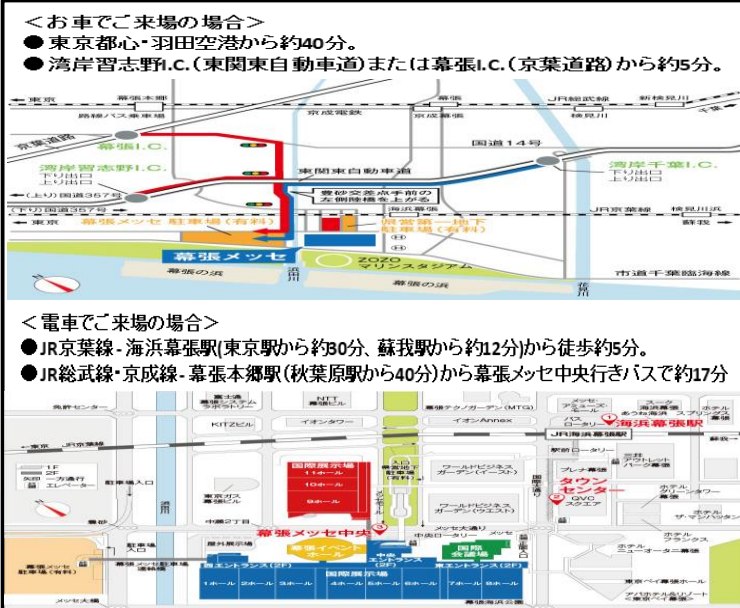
＜お車でご来場の場合＞
● 東京都心・羽田空港から約40分。
● 湾岸習志野I.C.（東関東自動車道）または幕張I.C.（京葉道路）から約5分。

東京
幕張本郷
JR総武線
新検見川
京成幕張本郷
京成電鉄
検見川
千葉
京葉道路
幕張I.C.
国道14号
湾岸習志野I.C.
東関東自動車道
湾岸千葉I.C.
下り出口
上り出口
下り出口
上り出口
(上り)国道357号
豊砂交差点手前の左側側道を上がる
(下り)国道357号
JR京葉線
検見川浜
東京
幕張メッセ 駐車場（有料）
県営第一地下駐車場（有料）
蘇我
幕張メッセ
ZOZOマリンスタジアム
幕張の浜
浜田川
検見川の浜
市道千葉臨海線
花見川

＜電車でご来場の場合＞
●JR京葉線・海浜幕張駅(東京駅から約30分、蘇我駅から約12分)から徒歩約5分。
●JR総武線・京成線・幕張本郷駅(秋葉原駅から40分)から幕張メッセ中央行きバスで約17分

海浜幕張駅
JR海浜幕張駅
幕張メッセ中央
幕張イベントホール
国際会議場
国際展示場
タウンセンター
イオンAnnex
ワールドビジネスガーデン
プレナ幕張
QVCスクエア
KITZビル
NTT幕張ビル
東京ガス幕張ビル
中瀬2丁目
駐車場入口
北エントランス（2F）
中央エントランス（2F）
東エントランス（2F）
1ホール 2ホール 3ホール 4ホール 5ホール 6ホール 7ホール 8ホール
9ホール 10ホール 11ホール
メッセ大通り
幕張メッセ駐車場（有料）
東京ベイ幕張ホール
幕張海浜公園
1F
2F
矢印
一方通行
エレベーター